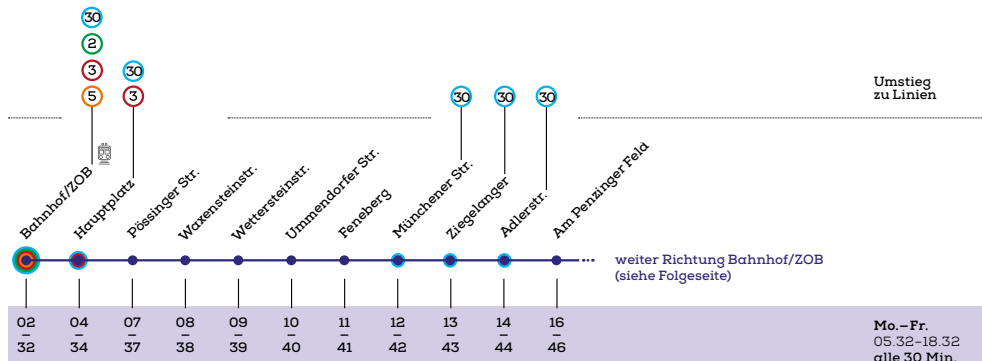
30
2
3
5
30
3

Umstieg zu Linien

30 30 30

Bahnhof/ZOB
Hauptplatz
Pössinger Str.
Waxensteinstr.
Wettersteinstr.
Ummendorfer Str.
Feneberg
Münchener Str.
Ziegelanger
Adlerstr.
Am Penzinger Feld

weiter Richtung Bahnhof/ZOB (siehe Folgeseite)

| 02 | 04 | 07 | 08 | 09 | 10 | 11 | 12 | 13 | 14 | 16 |
|---|---|---|---|---|---|---|---|---|---|---|
| – | – | – | – | – | – | – | – | – | – | – |
| 32 | 34 | 37 | 38 | 39 | 40 | 41 | 42 | 43 | 44 | 46 |

Mo.–Fr.
05.32–18.32
alle 30 Min.